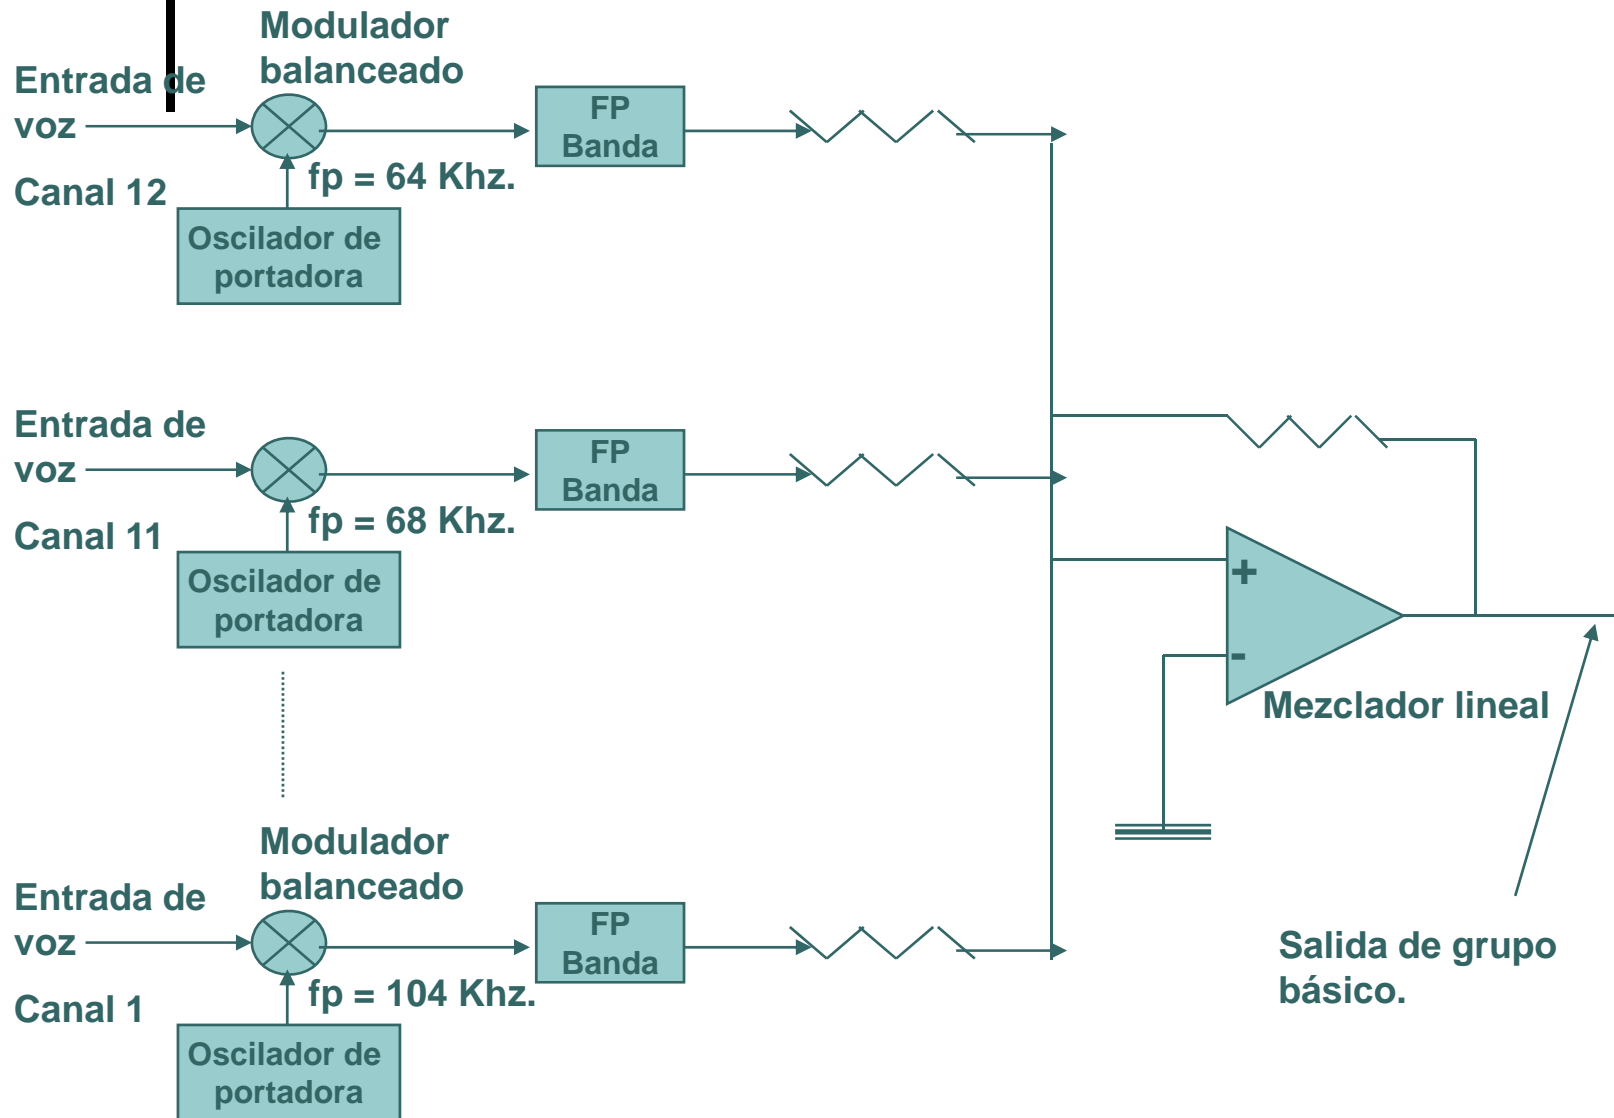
Modulador balanceado

Entrada de voz

Canal 12

FP Banda

fp = 64 Khz.

Oscilador de portadora

Entrada de voz

Canal 11

FP Banda

fp = 68 Khz.

Oscilador de portadora

+

-

Mezclador lineal

Modulador balanceado

Entrada de voz

Canal 1

FP Banda

fp = 104 Khz.

Oscilador de portadora

Salida de grupo básico.